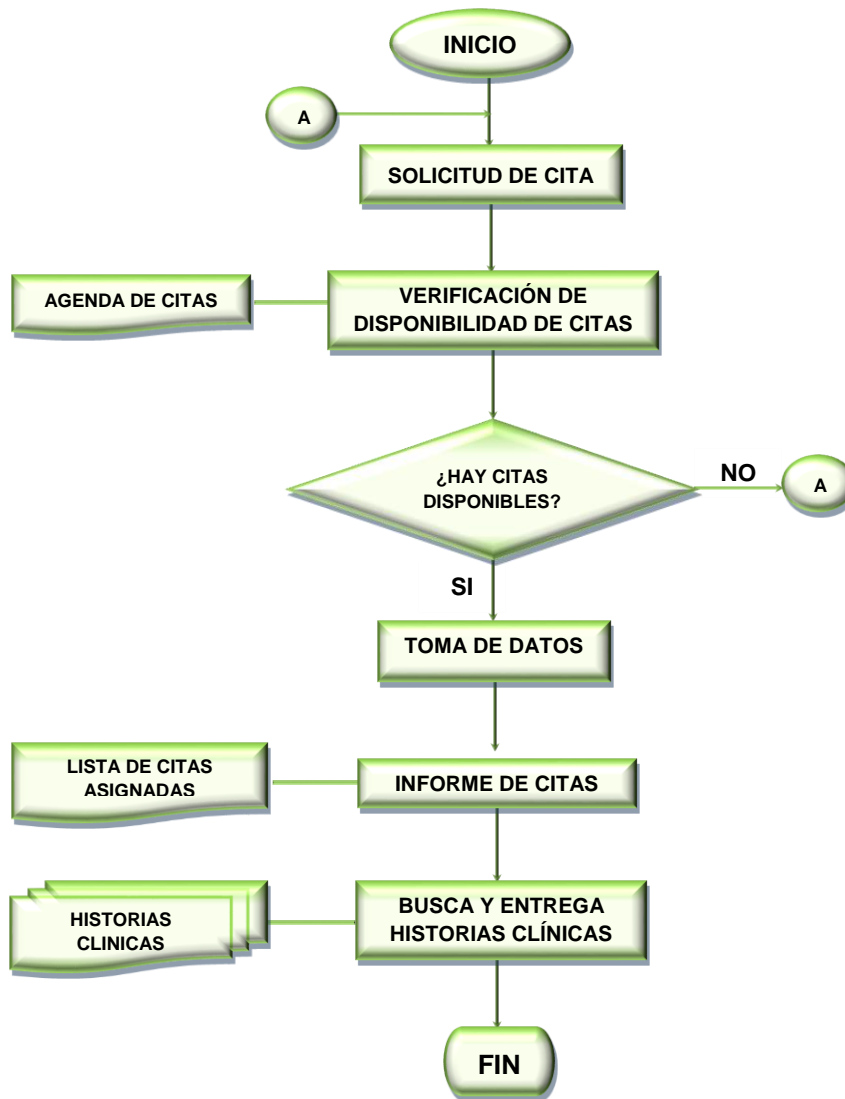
INICIO

A

SOLICITUD DE CITA

AGENDA DE CITAS

VERIFICACIÓN DE DISPONIBILIDAD DE CITAS

¿HAY CITAS DISPONIBLES?

NO

A

SI

TOMA DE DATOS

LISTA DE CITAS ASIGNADAS

INFORME DE CITAS

HISTORIAS CLINICAS

BUSCA Y ENTREGA HISTORIAS CLÍNICAS

FIN